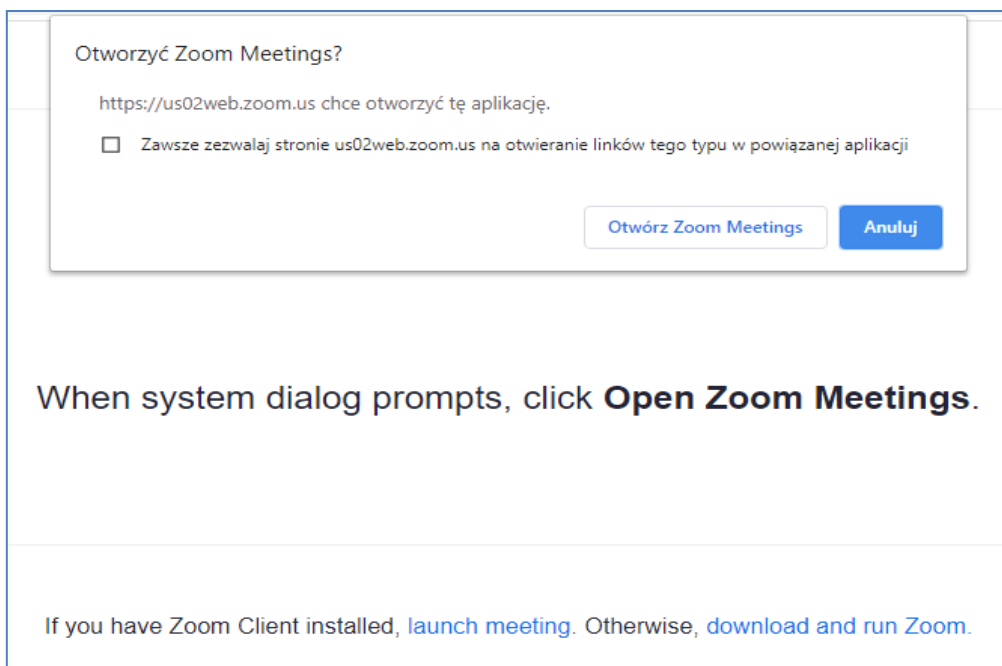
Otworzyć Zoom Meetings?

https://us02web.zoom.us chce otworzyć tę aplikację.

Zawsze zezwalaj stronie us02web.zoom.us na otwieranie linków tego typu w powiązanej aplikacji

Otwórz Zoom Meetings

Anuluj

When system dialog prompts, click **Open Zoom Meetings**.

If you have Zoom Client installed, launch meeting. Otherwise, download and run Zoom.